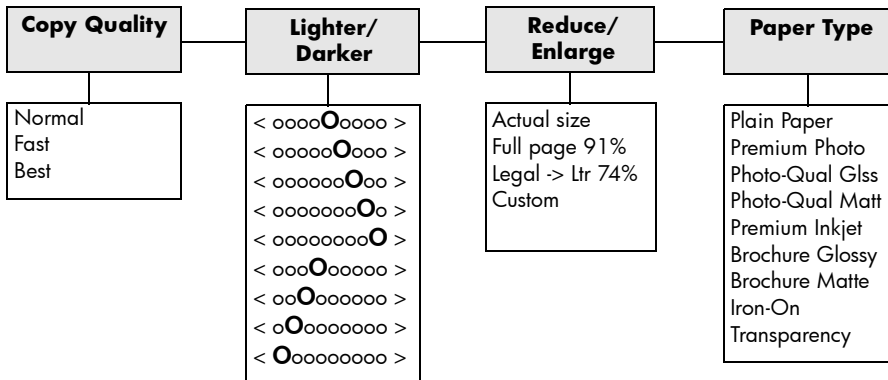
Copy Quality

Normal
Fast
Best

Lighter/ Darker

< ooooOoooo >
< oooooOooo >
< ooooooOoo >
< oooooooOo >
< ooooooooO >
< oooOooooo >
< ooOoooooo >
< oOooooooo >
< Oooooooooo >

Reduce/ Enlarge

Actual size
Full page 91%
Legal -> Ltr 74%
Custom

Paper Type

Plain Paper
Premium Photo
Photo-Qual Glss
Photo-Qual Matt
Premium Inkjet
Brochure Glossy
Brochure Matte
Iron-On
Transparency